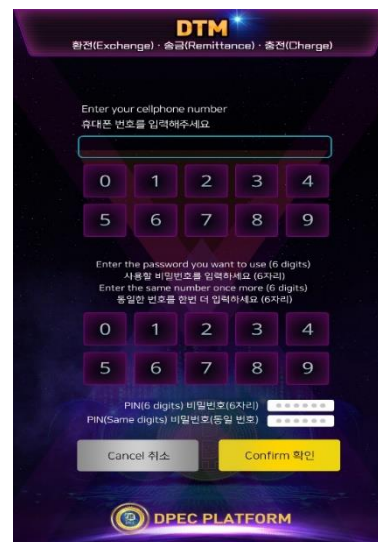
DTM
환전(Exchange) · 송금(Remittance) · 충전(Charge)

Enter your cellphone number
휴대폰 번호를 입력해주세요

0 1 2 3 4
5 6 7 8 9

Enter the password you want to use (6 digits)
사용할 비밀번호를 입력하세요 (6자리)
Enter the same number once more (6 digits)
동일한 번호를 한번 더 입력하세요 (6자리)

0 1 2 3 4
5 6 7 8 9

PIN(6 digits) 비밀번호(6자리) ●●●●●●
PIN(Same digits) 비밀번호(동일 번호) ●●●●●●

Cancel 취소
Confirm 확인

DPEC PLATFORM